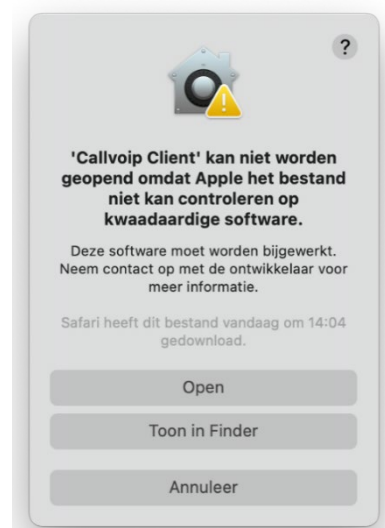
?

'Callvoip Client' kan niet worden geopend omdat Apple het bestand niet kan controleren op kwaadaardige software.

Deze software moet worden bijgewerkt. Neem contact op met de ontwikkelaar voor meer informatie.

Safari heeft dit bestand vandaag om 14:04 gedownload.

Open

Toon in Finder

Annuleer